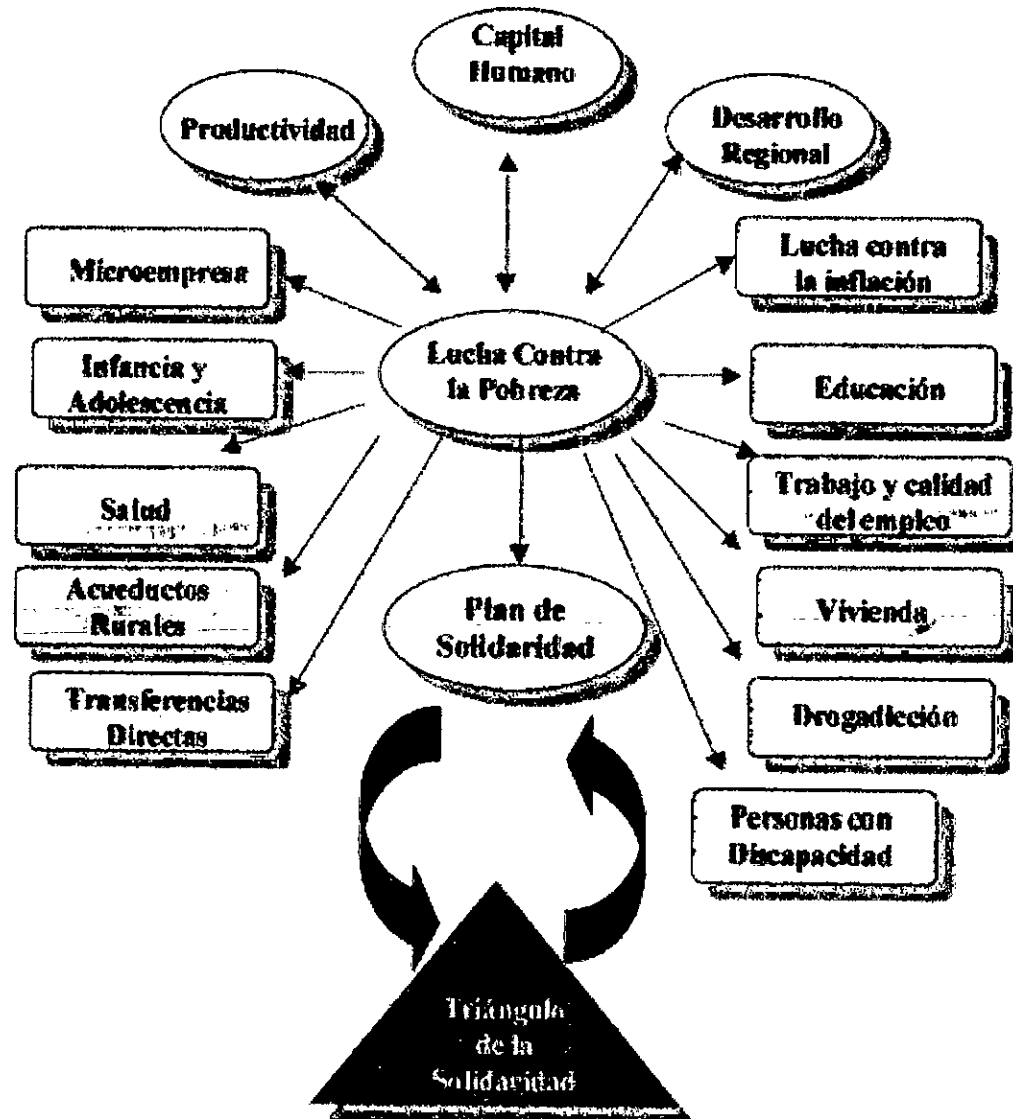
Capital Humano

Productividad

Desarrollo Regional

Microempresa

Lucha contra la inflación

Lucha Contra la Pobreza

Infancia y Adolescencia

Educación

Salud

Trabajo y calidad del empleo

Acueductos Rurales

Plan de Solidaridad

Vivienda

Transferencias Directas

Drogadicción

Personas con Discapacidad

Triángulo de la Solidaridad